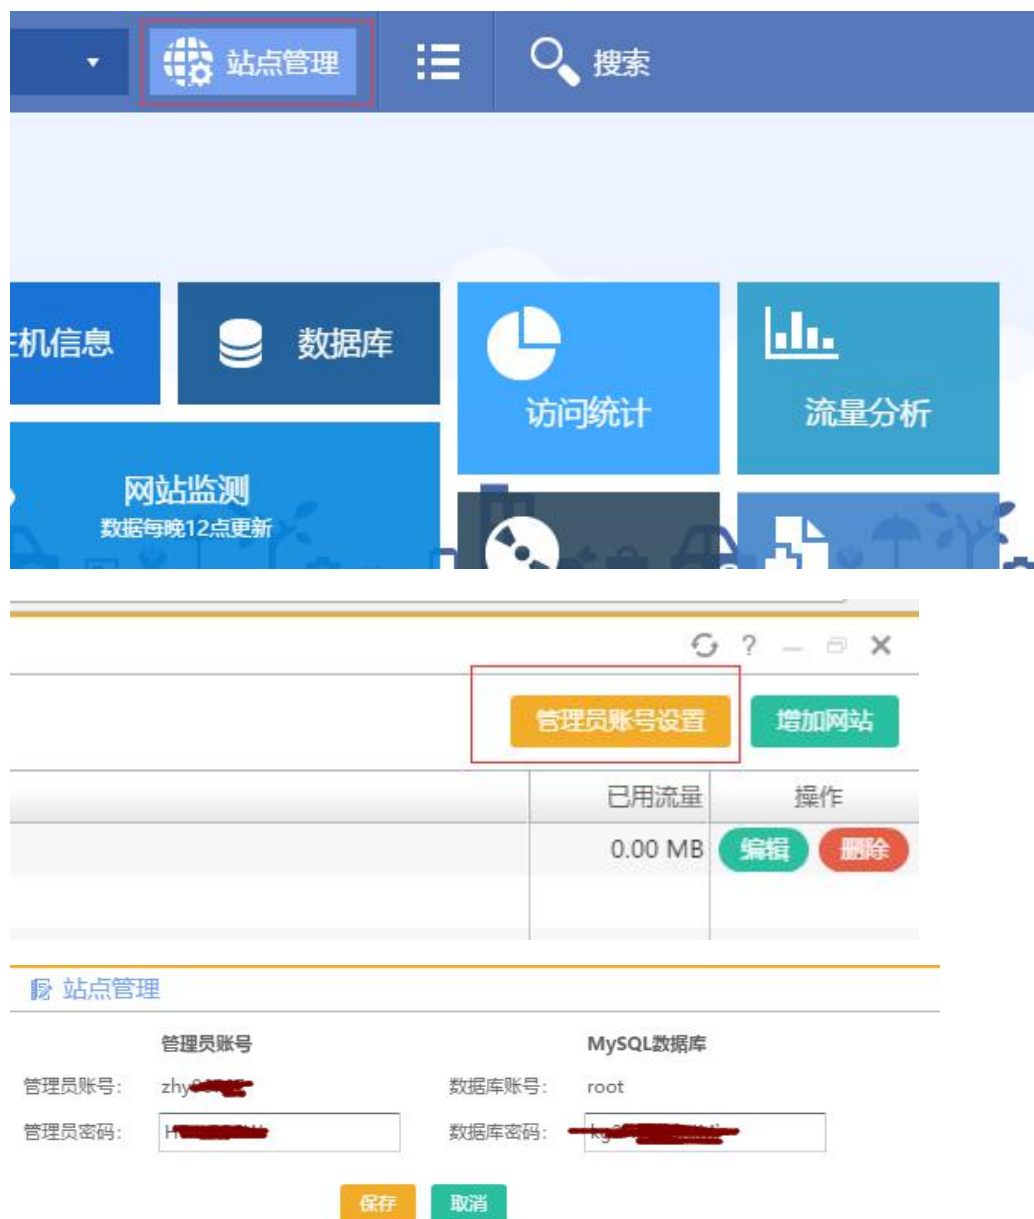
站点管理

搜索

机信息

数据库

访问统计

流量分析

网站监测
数据每晚12点更新

? — ✕

管理员账号设置

增加网站

| 已用流量 | 操作 |
|---|---|
| 0.00 MB | 编辑 删除 |

站点管理

管理员账号

MySQL数据库

管理员账号: zhy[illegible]

数据库账号: root

管理员密码: H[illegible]

数据库密码: kg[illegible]

保存

取消